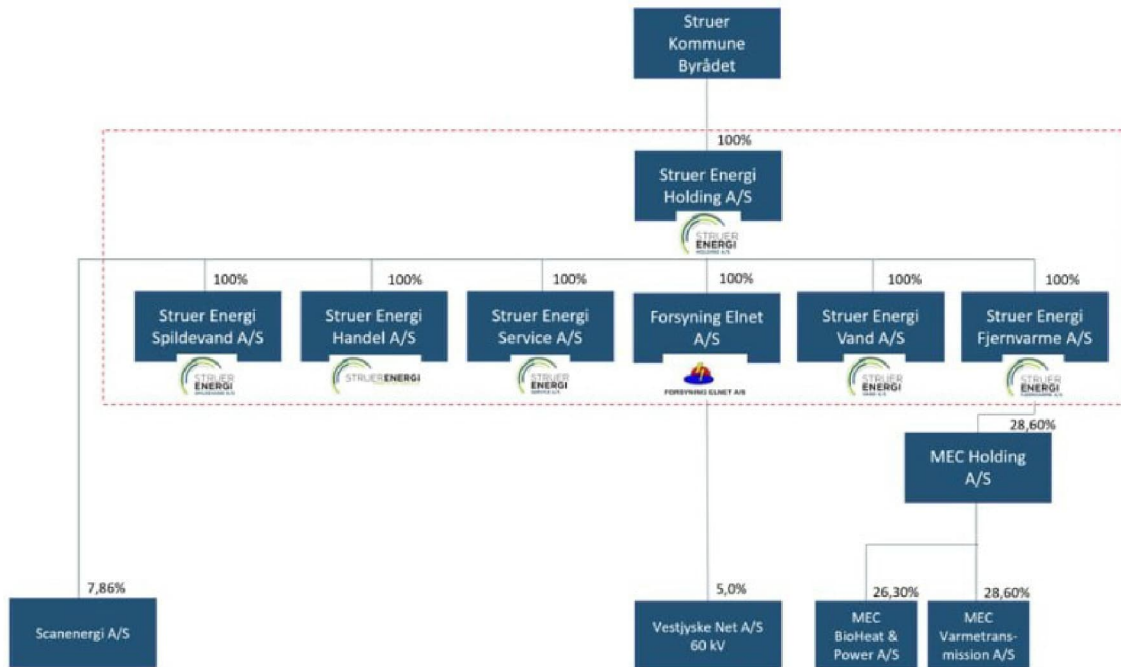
Struer Kommune Byrådet

100%

Struer Energi Holding A/S

STRUER ENERGI HOLDING A/S

100%

Struer Energi Spildevand A/S

STRUER ENERGI

100%

Struer Energi Handel A/S

STRUERENERGI

100%

Struer Energi Service A/S

STRUER ENERGI SERVICE A/S

100%

Forsyning Elnet A/S

FORSYNING ELNET A/S

100%

Struer Energi Vand A/S

STRUER ENERGI VAND A/S

100%

Struer Energi Fjernvarme A/S

STRUER ENERGI

28,60%

MEC Holding A/S

7,86%

Scanenergi A/S

5,0%

Vestjyske Net A/S 60 kV

26,30%

MEC BioHeat & Power A/S

28,60%

MEC Varmetransmission A/S